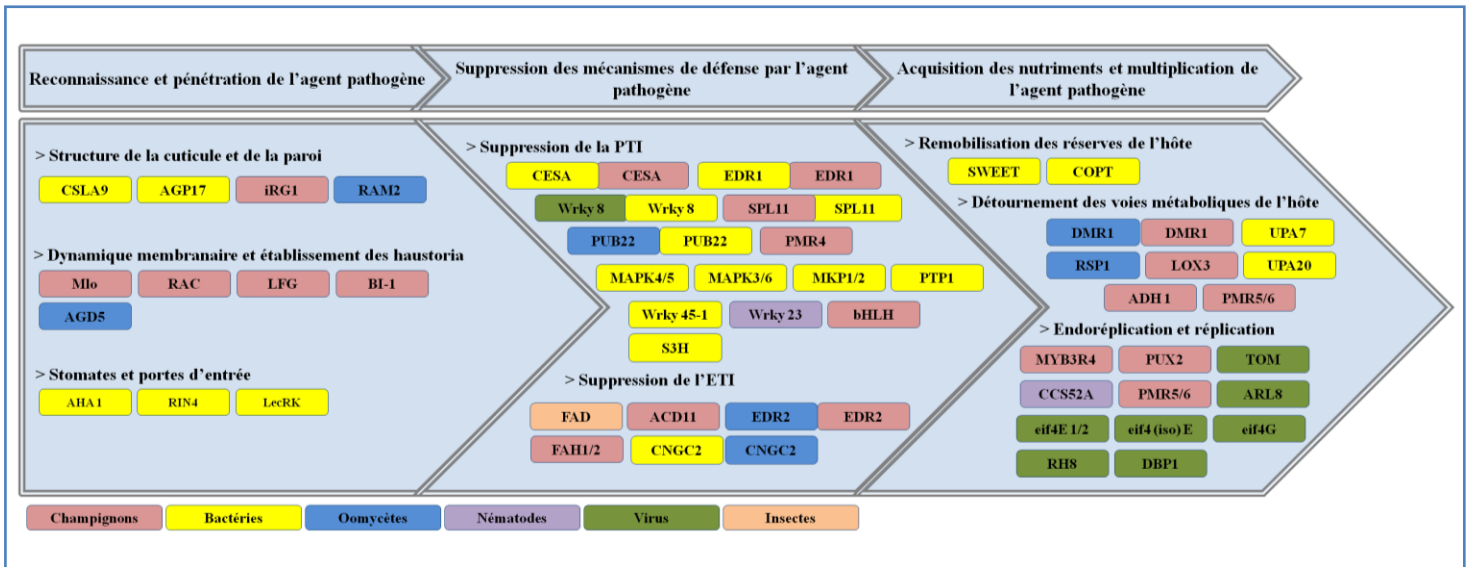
Reconnaissance et pénétration de l'agent pathogène

Suppression des mécanismes de défense par l'agent pathogène

Acquisition des nutriments et multiplication de l'agent pathogène

> Structure de la cuticule et de la paroi

CSLA9 AGP17 iRG1 RAM2

> Dynamique membranaire et établissement des haustoria

Mlo RAC LFG BI-1

AGD5

> Stomates et portes d'entrée

AHA1 RIN4 LecRK

> Suppression de la PTI

CESA CESA EDR1 EDR1

Wrky 8 Wrky 8 SPL11 SPL11

PUB22 PUB22 PMR4

MAPK4/5 MAPK3/6 MKP1/2 PTP1

Wrky 45-1 Wrky 23 bHLH

S3H

> Suppression de l'ETI

FAD ACD11 EDR2 EDR2

FAH1/2 CNGC2 CNGC2

> Remobilisation des réserves de l'hôte

SWEET COPT

> Détournement des voies métaboliques de l'hôte

DMR1 DMR1 UPA7

RSP1 LOX3 UPA20

ADH1 PMR5/6

> Endoréplication et réplication

MYB3R4 PUX2 TOM

CCS52A PMR5/6 ARL8

eif4E 1/2 eif4 (iso) E eif4G

RH8 DBP1

Champignons Bactéries Oomycètes Nématodes Virus Insectes